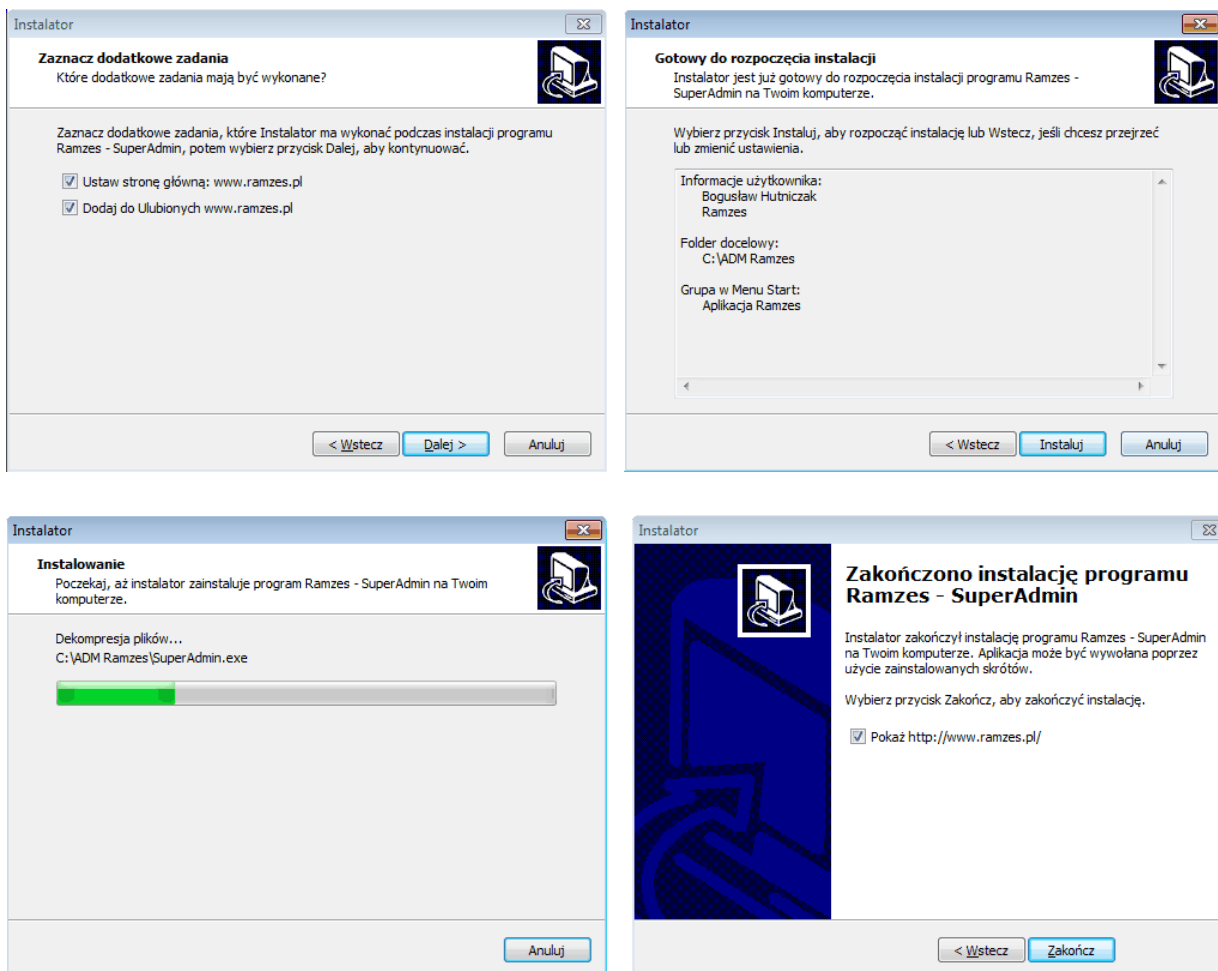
Instalator

**Zaznacz dodatkowe zadania**
Które dodatkowe zadania mają być wykonane?

Zaznacz dodatkowe zadania, które Instalator ma wykonać podczas instalacji programu Ramzes - SuperAdmin, potem wybierz przycisk Dalej, aby kontynuować.

☑ Ustaw stronę główną: www.ramzes.pl

☑ Dodaj do Ulubionych www.ramzes.pl

< Wstecz | Dalej > | Anuluj

Instalator

**Gotowy do rozpoczęcia instalacji**
Instalator jest już gotowy do rozpoczęcia instalacji programu Ramzes - SuperAdmin na Twoim komputerze.

Wybierz przycisk Instaluj, aby rozpocząć instalację lub Wstecz, jeśli chcesz przejrzeć lub zmienić ustawienia.

Informacje użytkownika:
Bogusław Hutniczak
Ramzes

Folder docelowy:
C:\ADM Ramzes

Grupa w Menu Start:
Aplikacja Ramzes

< Wstecz | Instaluj | Anuluj

Instalator

**Instalowanie**
Poczekaj, aż instalator zainstaluje program Ramzes - SuperAdmin na Twoim komputerze.

Dekompresja plików...
C:\ADM Ramzes\SuperAdmin.exe

Anuluj

Instalator

**Zakończono instalację programu Ramzes - SuperAdmin**

Instalator zakończył instalację programu Ramzes - SuperAdmin na Twoim komputerze. Aplikacja może być wywołana poprzez użycie zainstalowanych skrótów.

Wybierz przycisk Zakończ, aby zakończyć instalację.

☑ Pokaż http://www.ramzes.pl/

< Wstecz | Zakończ